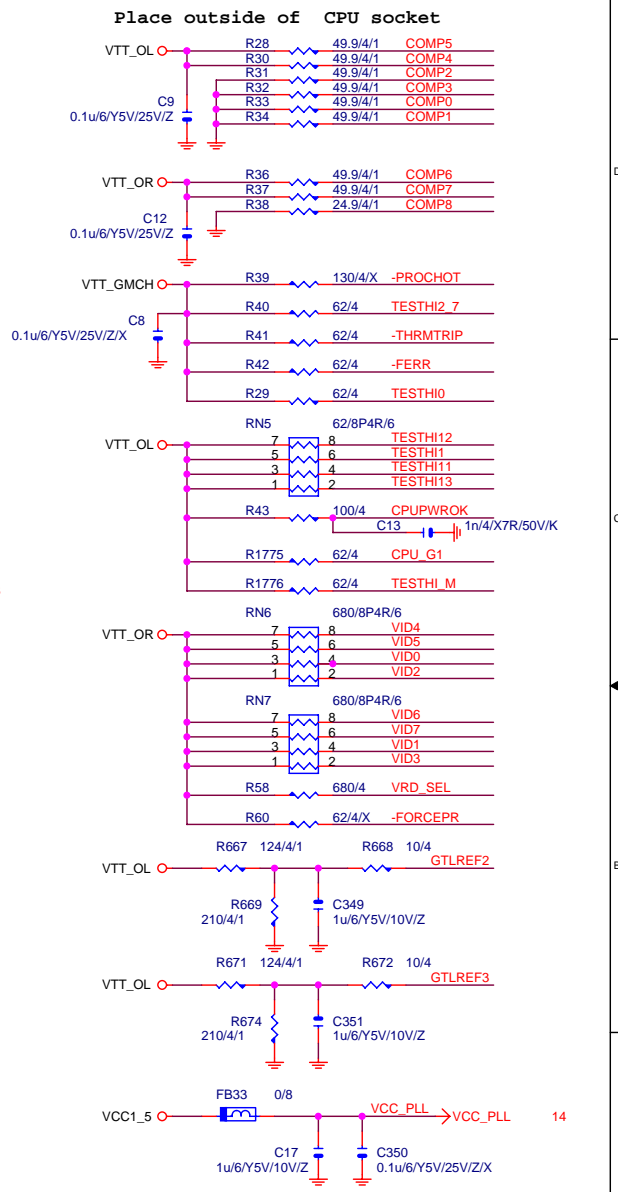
Place outside of CPU socket

VTT_OL
R28 49.9/4/1 COMP5
R30 49.9/4/1 COMP4
R31 49.9/4/1 COMP2
R32 49.9/4/1 COMP3
R33 49.9/4/1 COMP0
R34 49.9/4/1 COMP1
C9
0.1u/6/Y5V/25V/Z

VTT_OR
R36 49.9/4/1 COMP6
R37 49.9/4/1 COMP7
R38 24.9/4/1 COMP8
C12
0.1u/6/Y5V/25V/Z

VTT_GMCH
R39 130/4/X -PROCHOT
R40 62/4 TESTHI2_7
C8
0.1u/6/Y5V/25V/Z/X
R41 62/4 -THRMTRIP
R42 62/4 -FERR
R29 62/4 TESTHI0

RN5 62/8P4R/6
VTT_OL
7 8 TESTHI12
5 6 TESTHI1
3 4 TESTHI11
1 2 TESTHI13
R43 100/4 CPUPWROK
C13 1n/4/X7R/50V/K
R1775 62/4 CPU_G1
R1776 62/4 TESTHI_M

RN6 680/8P4R/6
VTT_OR
7 8 VID4
5 6 VID5
3 4 VID0
1 2 VID2
RN7 680/8P4R/6
7 8 VID6
5 6 VID7
3 4 VID1
1 2 VID3
R58 680/4 VRD_SEL
R60 62/4/X -FORCEPR

R667 124/4/1 R668 10/4
VTT_OL GTLREF2
R669 210/4/1
C349 1u/6/Y5V/10V/Z

R671 124/4/1 R672 10/4
VTT_OL GTLREF3
R674 210/4/1
C351 1u/6/Y5V/10V/Z

FB33 0/8
VCC1_5 VCC_PLL VCC_PLL 14
C17 1u/6/Y5V/10V/Z
C350 0.1u/6/Y5V/25V/Z/X